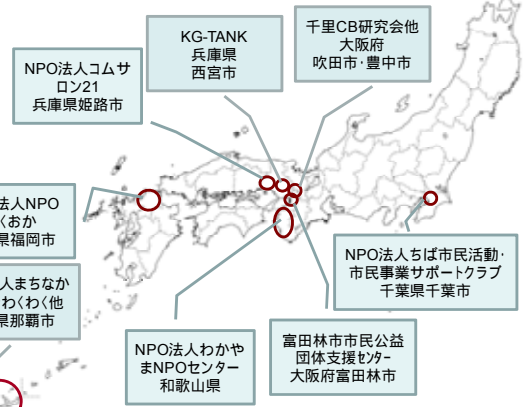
KG-TANK
兵庫県
西宮市

千里CB研究会他
大阪府
吹田市·豊中市

NPO法人コムサロン21
兵庫県姫路市

法人NPO
くおか
県福岡市

人まちなか
わくわく他
県那覇市

NPO法人ちば市民活動·市民事業サポートクラブ
千葉県千葉市

富田林市市民公益団体支援センター
大阪府富田林市

NPO法人わかやまNPOセンター
和歌山県